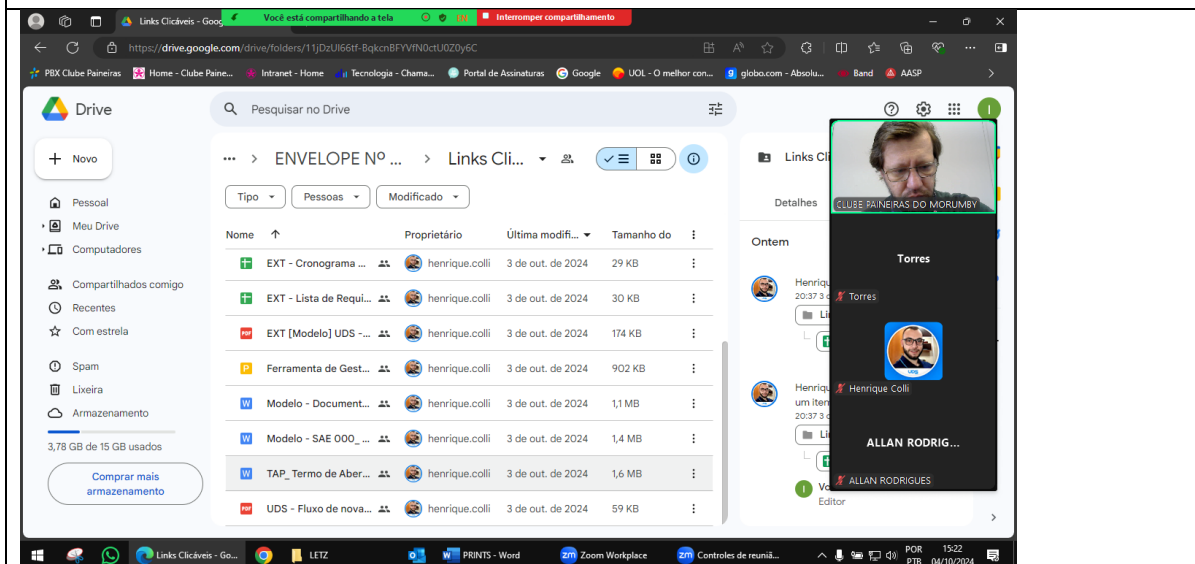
Links Clicáveis - Goo
Você está compartilhando a tela
Interromper compartilhamento
https://drive.google.com/drive/folders/11jDzUl66tf-BqkcnBFYVfN0ctU0Z0y6C
PBX Clube Paineiras | Home - Clube Paine... | Intranet - Home | Tecnologia - Chama... | Portal de Assinaturas | Google | UOL - O melhor con... | globo.com - Absolu... | Band | AASP

Drive
Pesquisar no Drive
Novo
Pessoal
Meu Drive
Computadores
Compartilhados comigo
Recentes
Com estrela
Spam
Lixeira
Armazenamento
3,78 GB de 15 GB usados
Comprar mais armazenamento

... > ENVELOPE Nº ... > Links Cli...
Tipo | Pessoas | Modificado

| Nome | Proprietário | Última modifi... | Tamanho do |
|---|---|---|---|
| EXT - Cronograma ... | henrique.colli | 3 de out. de 2024 | 29 KB |
| EXT - Lista de Requi... | henrique.colli | 3 de out. de 2024 | 30 KB |
| EXT [Modelo] UDS -... | henrique.colli | 3 de out. de 2024 | 174 KB |
| Ferramenta de Gest... | henrique.colli | 3 de out. de 2024 | 902 KB |
| Modelo - Document... | henrique.colli | 3 de out. de 2024 | 1,1 MB |
| Modelo - SAE 000_... | henrique.colli | 3 de out. de 2024 | 1,4 MB |
| TAP_ Termo de Aber... | henrique.colli | 3 de out. de 2024 | 1,6 MB |
| UDS - Fluxo de nova... | henrique.colli | 3 de out. de 2024 | 59 KB |

Links Cli
Detalhes
Ontem
Henriqu
20:37 3
Li
Henriqu
um iten
20:37 3
Li
Vo
Editor

CLUBE PAINEIRAS DO MORUMBY
Torres
Torres
Henrique Colli
ALLAN RODRIG...
ALLAN RODRIGUES

Links Clicáveis - Go... | LETZ | PRINTS - Word | Zoom Workplace | Controles de reuniã... | POR PTB | 15:22 04/10/2024